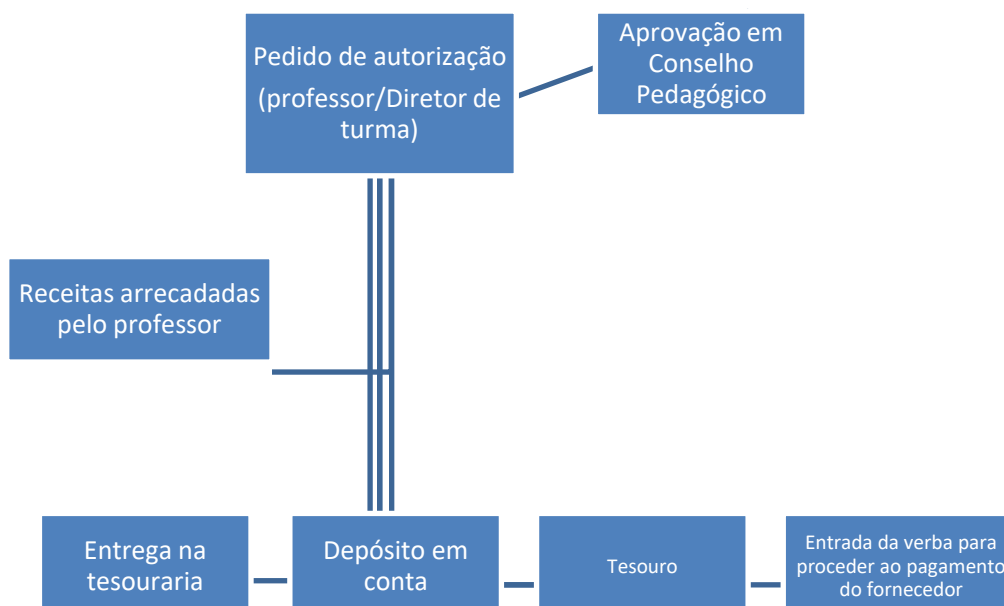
Pedido de autorização
(professor/Diretor de turma)

Aprovação em Conselho Pedagógico

Receitas arrecadadas pelo professor

Entrega na tesouraria

Depósito em conta

Tesouro

Entrada da verba para proceder ao pagamento do fornecedor